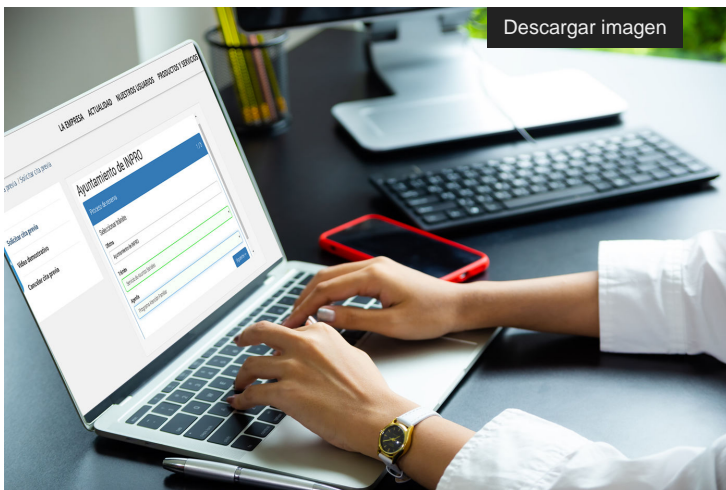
Descargar imagen

LA EMPRESA ACTUALIDAD NUESTROS USUARIOS PRODUCTOS Y SERVICIOS

previa / Solicitar cita previa

Solicitar cita previa

Vídeo demostrativo

Consultar cita previa

Ayuntamiento de INPRO

Proceso de reserva

Oficina

Trámite

Agenda

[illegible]